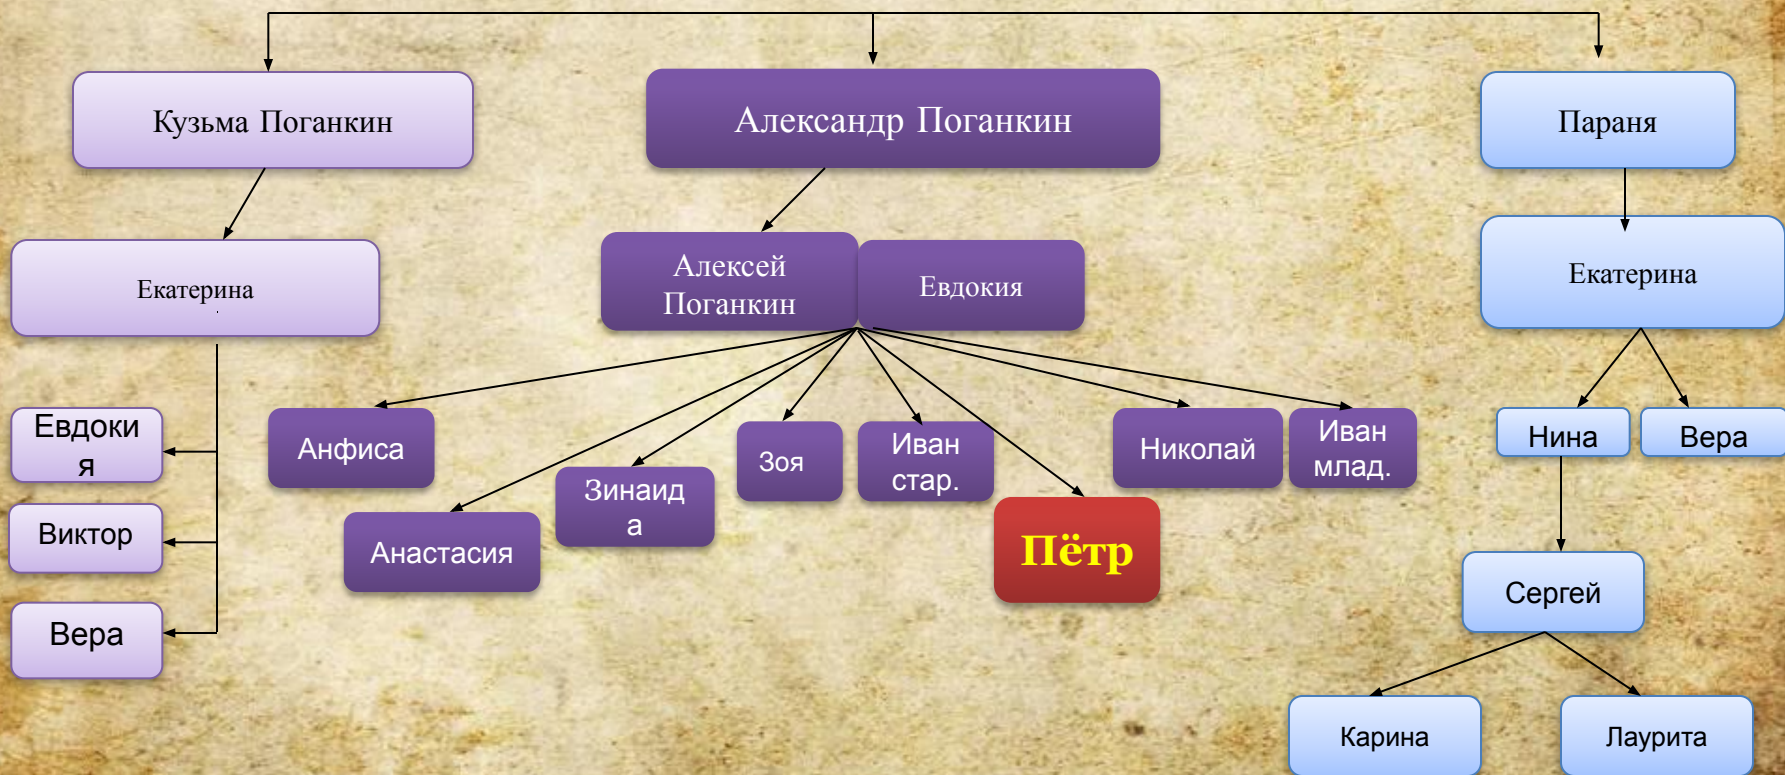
Кузьма Поганкин

Александр Поганкин

Параня

Екатерина

Алексей Поганкин

Евдокия

Екатерина

Евдокия

Виктор

Вера

Анфиса

Анастасия

Зинаида

Зоя

Иван стар.

Пётр

Николай

Иван млад.

Нина

Вера

Сергей

Карина

Лаурита